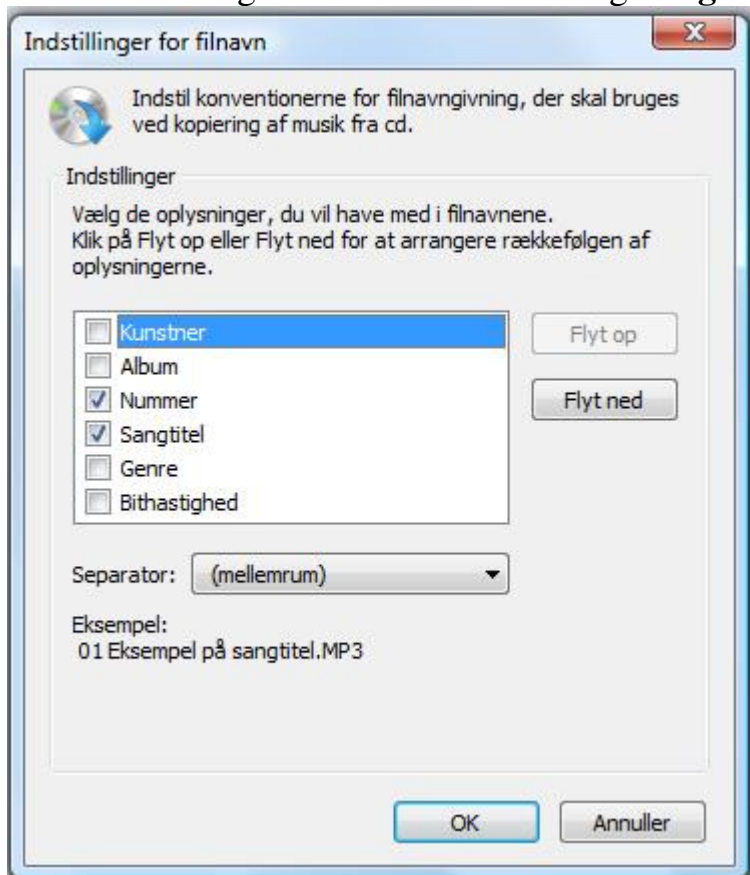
Indstillinger for filnavn

Indstil konventionerne for filnavngivning, der skal bruges ved kopiering af musik fra cd.

Indstillinger

Vælg de oplysninger, du vil have med i filnavnene. Klik på Flyt op eller Flyt ned for at arrangere rækkefølgen af oplysningerne.

Kunstner
Album
Nummer
Sangtitel
Genre
Bithastighed

Flyt op

Flyt ned

Separator: (mellemrum)

Eksempel:
01 Eksempel på sangtitel.MP3

OK

Annuller